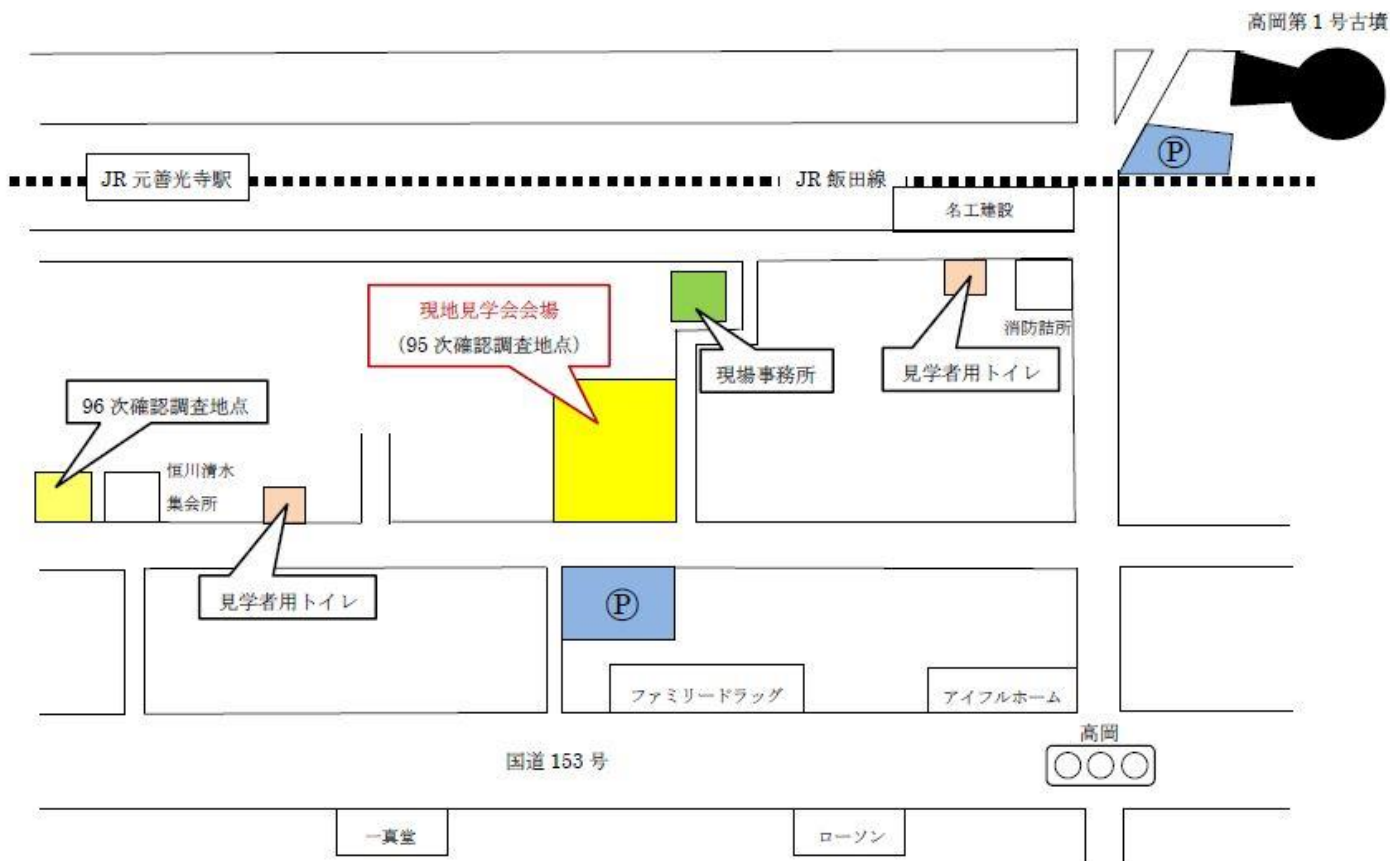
高岡第1号古墳

Ⓟ

JR 元善光寺駅

JR 飯田線

名工建設

現地見学会会場
(95 次確認調査地点)

現場事務所

見学者用トイレ

消防詰所

96 次確認調査地点

恒川清水
集会所

見学者用トイレ

Ⓟ

ファミリードラッグ

アイフルホーム

高岡

国道 153 号

一真堂

ローソン